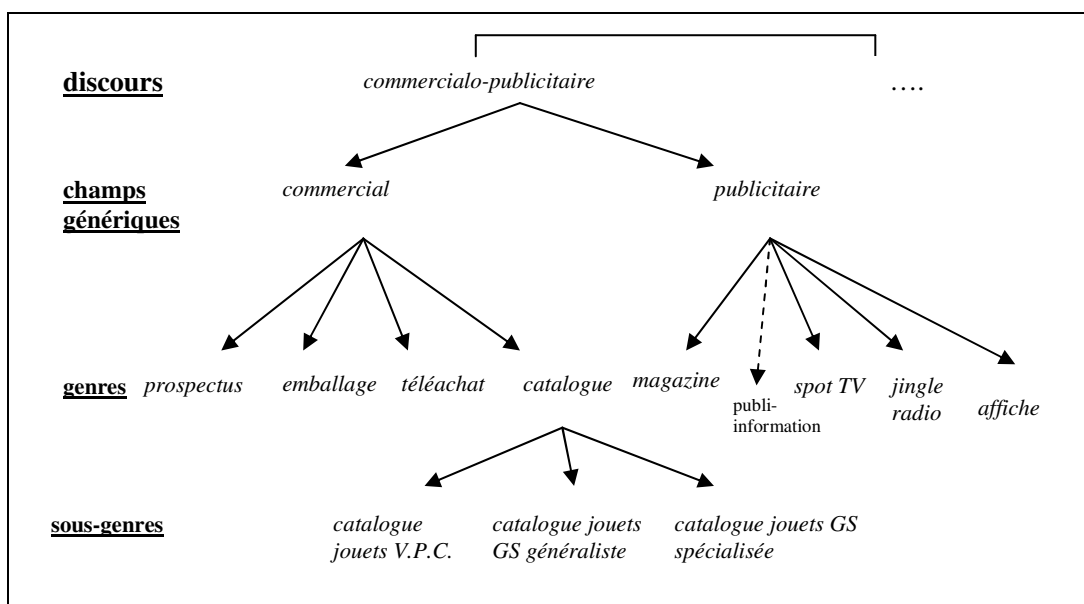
discours commercialo-publicitaire ….

champs génériques commercial publicitaire

genres prospectus emballage téléachat catalogue magazine publi-information spot TV jingle radio affiche

sous-genres catalogue jouets V.P.C. catalogue jouets GS généraliste catalogue jouets GS spécialisée